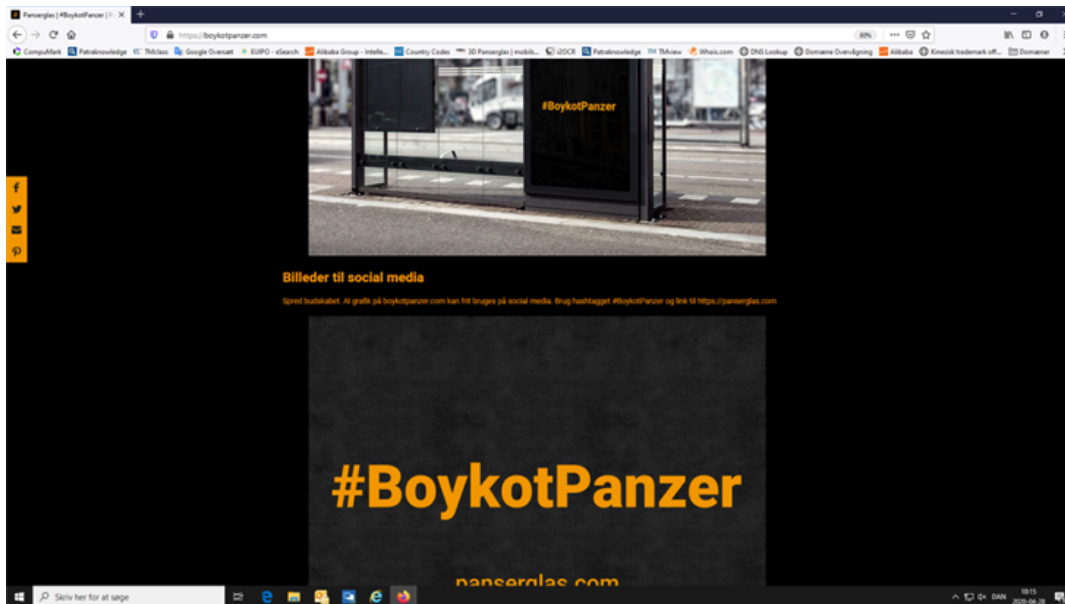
Panserglas | #BoykotPanzer | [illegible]

https://boykotpanzer.com

90%

CompuMark  Patraknowledge  TMclass  Google Oversæt  EUIPO - eSearch  Alibaba Group - Intelle...  Country Codes  3D Panserglas | mobils...  i2OCR  Patraknowledge  TMview  Whois.com  DNS Lookup  Domæne Overvågning  Alibaba  Kinesisk trademark off...  Domæner

#BoykotPanzer

Billeder til social media

Spred budskabet. Al grafik på boykotpanzer.com kan frit bruges på social media. Brug hashtagget #BoykotPanzer og link til https://panserglas.com

#BoykotPanzer

panserglas.com

Skriv her for at søge

DAN  10:15  2020-04-28